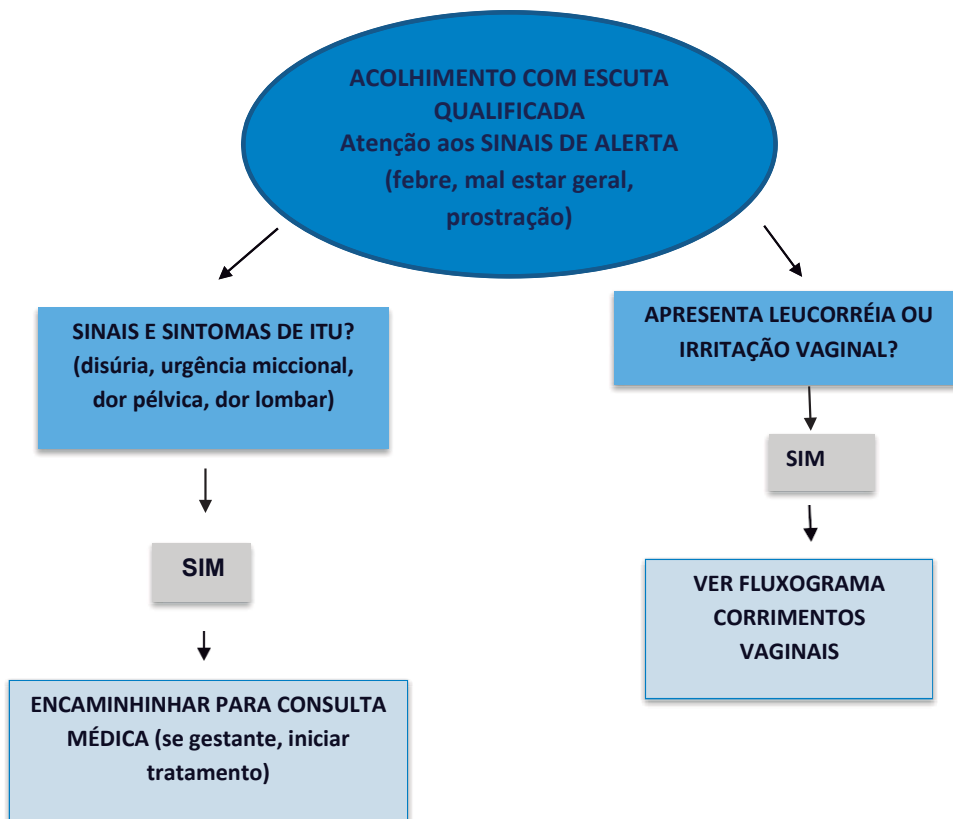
ACOLHIMENTO COM ESCUTA QUALIFICADA
Atenção aos SINAIS DE ALERTA (febre, mal estar geral, prostração)

SINAIS E SINTOMAS DE ITU? (disúria, urgência miccional, dor pélvica, dor lombar)

SIM

ENCAMINHINHAR PARA CONSULTA MÉDICA (se gestante, iniciar tratamento)

APRESENTA LEUCORRÉIA OU IRRITAÇÃO VAGINAL?

SIM

VER FLUXOGRAMA CORRIMENTOS VAGINAIS